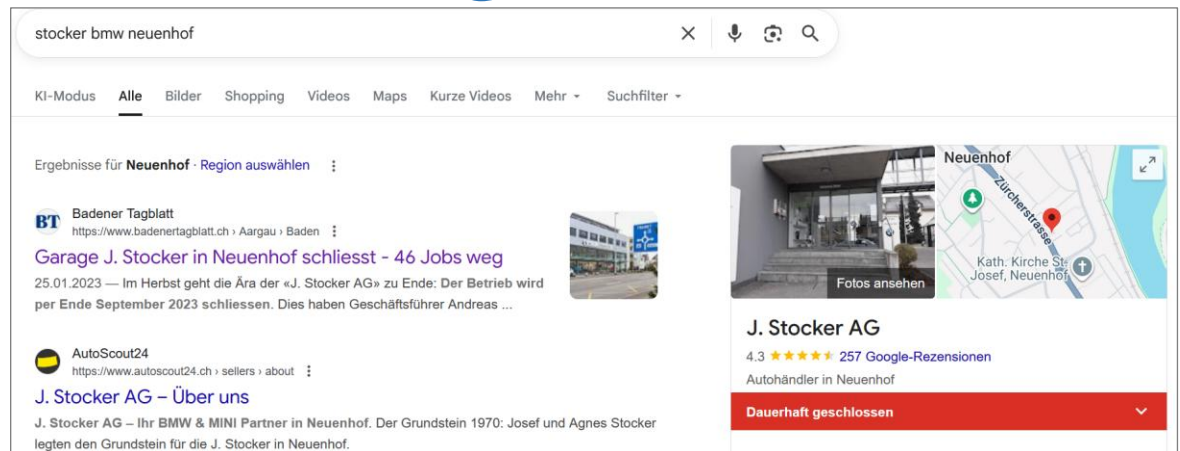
stocker bmw neuenhof

KI-Modus Alle Bilder Shopping Videos Maps Kurze Videos Mehr Suchfilter

Ergebnisse für **Neuenhof** · Region auswählen

BT Badener Tagblatt
https://www.badenertagblatt.ch › Aargau › Baden

Garage J. Stocker in Neuenhof schliesst - 46 Jobs weg

25.01.2023 — Im Herbst geht die Ära der «J. Stocker AG» zu Ende: **Der Betrieb wird per Ende September 2023 schliessen.** Dies haben Geschäftsführer Andreas ...

AutoScout24
https://www.autoscout24.ch › sellers › about

J. Stocker AG – Über uns

**J. Stocker AG – Ihr BMW & MINI Partner in Neuenhof.** Der Grundstein 1970: Josef und Agnes Stocker legten den Grundstein für die J. Stocker in Neuenhof.

Fotos ansehen

Neuenhof

Zürcherstrasse

Kath. Kirche St. Josef, Neuenhof

J. Stocker AG

4.3 ★★★★★ 257 Google-Rezensionen

Autohändler in Neuenhof

Dauerhaft geschlossen